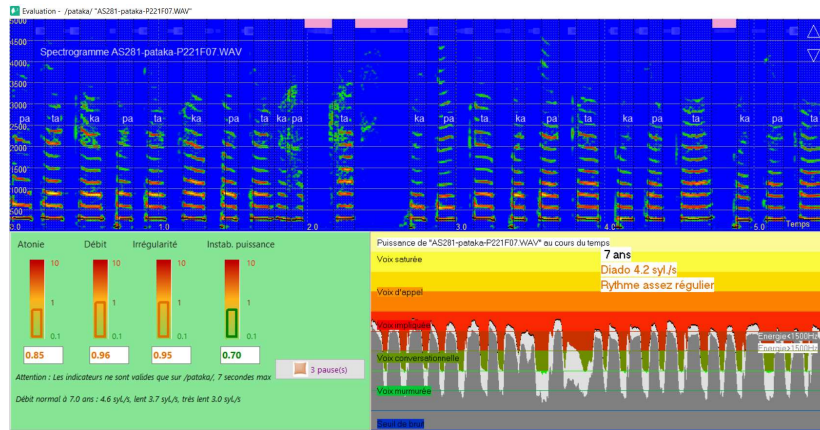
Evaluation - /pataka/ "AS281-pataka-P221F07.WAV"

Spectrogramme AS281-pataka-P221F07.WAV

5000
4500
4000
3500
3000
2500
2000
1500
1000
500

pa ta ka pa ta ka pa ta ka pa ta ka pa ta ka pa ta ka pa ta ka pa ta

0.0 1.0 2.0 3.0 4.0 5.0 Temps

Atonie Débit Irrégularité Instab. puissance

10
1
0.1

0.85 0.96 0.95 0.70

3 pause(s)

Attention : Les indicateurs ne sont valides que sur /pataka/, 7 secondes max

Débit normal à 7.0 ans : 4.6 syl./s, lent 3.7 syl./s, très lent 3.0 syl./s

Puissance de "AS281-pataka-P221F07.WAV" au cours du temps

Voix saturée

7 ans
Diado 4.2 syl./s
Rythme assez régulier

Voix d'appel

Voix impérieuse

Energie<1500Hz
Energie>1500Hz

Voix conversationnelle

Voix murmurée

Seuil de bruit